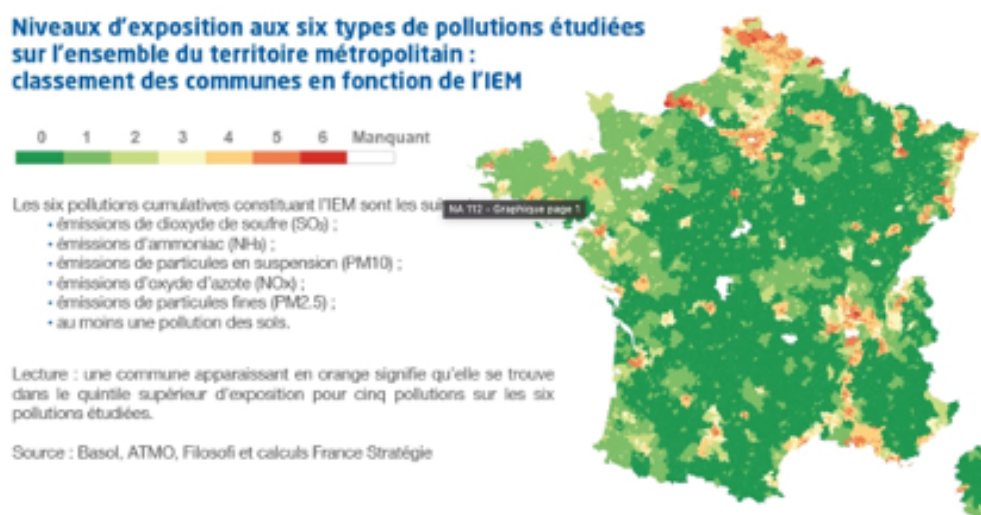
Niveaux d'exposition aux six types de pollutions étudiées sur l'ensemble du territoire métropolitain : classement des communes en fonction de l'IEM

0 1 2 3 4 5 6 Manquant

Les six pollutions cumulatives constituant l'IEM sont les sui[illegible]
• émissions de dioxyde de soufre ($SO_2$) ;
• émissions d'ammoniac ($NH_3$) ;
• émissions de particules en suspension (PM10) ;
• émissions d'oxyde d'azote (NOx) ;
• émissions de particules fines (PM2.5) ;
• au moins une pollution des sols.

NA 112 - Graphique page 1

Lecture : une commune apparaissant en orange signifie qu'elle se trouve dans le quintile supérieur d'exposition pour cinq pollutions sur les six pollutions étudiées.

Source : Basol, ATMO, Filosofi et calculs France Stratégie